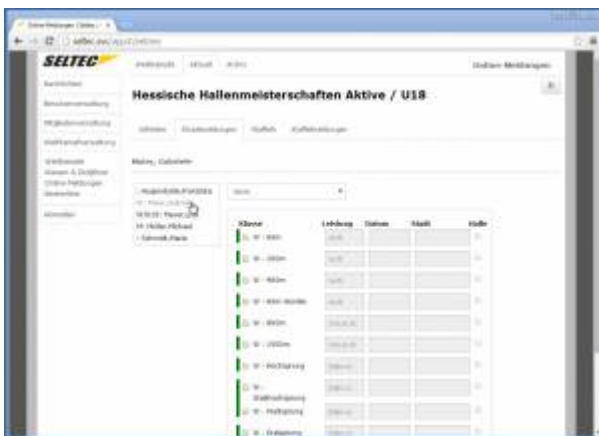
SELTEC

Hessische Hallenmeisterschaften Aktive / U18

Mainz, Gabriele

Klasse
Leistung
Datum
Stadt
Halle

W - 60m
W - 200m
W - 400m
W - 60m Hürden
W - 800m
W - 1500m
W - Hochsprung
W - Stabhochsprung
W - Weitsprung
W - Dreisprung